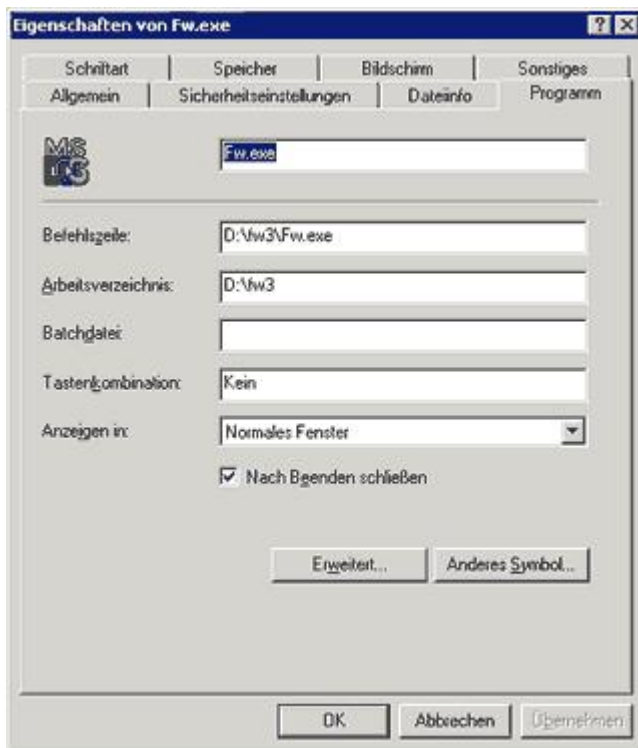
Eigenschaften von Fw.exe

? X

Schriftart | Speicher | Bildschirm | Sonstiges

Allgemein | Sicherheitseinstellungen | Dateiinfo | Programm

MS DOS

Fw.exe

Befehlszeile: D:\fw3\Fw.exe

Arbeitsverzeichnis: D:\fw3

Batchdatei:

Tastenkombination: Kein

Anzeigen in: Normales Fenster

☑ Nach Beenden schließen

Erweitert... | Anderes Symbol...

OK | Abbrechen | Übernehmen